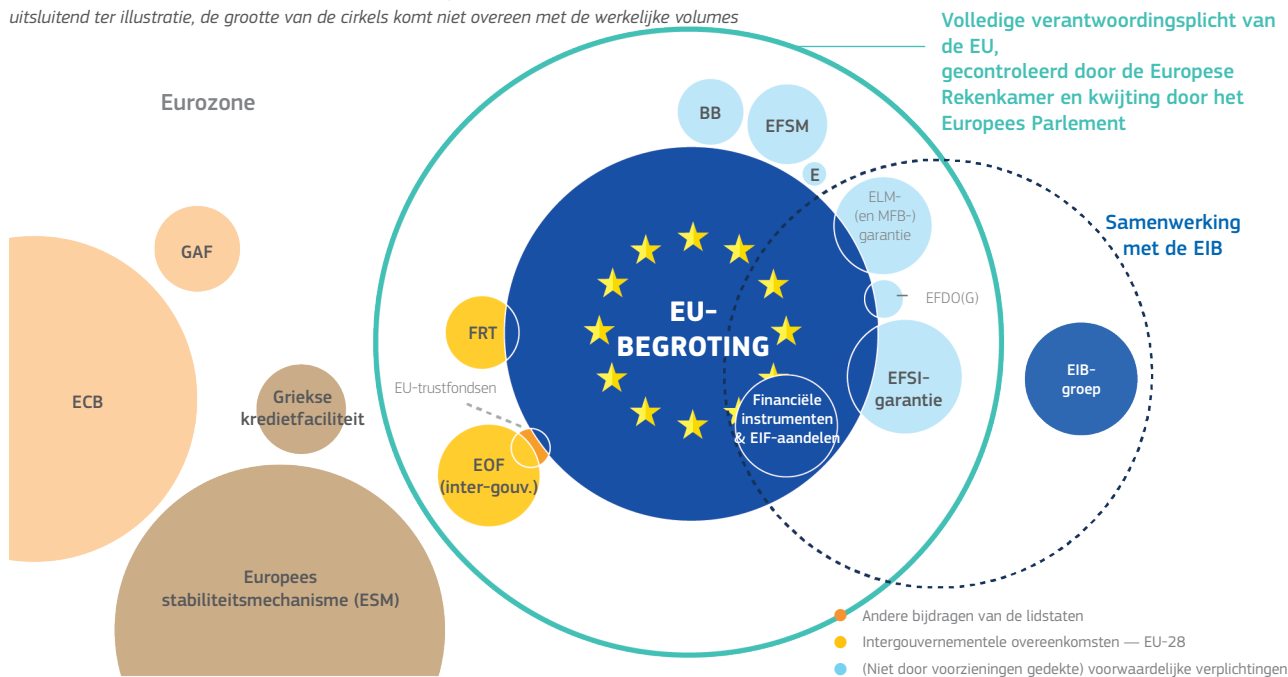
uitsluitend ter illustratie, de grootte van de cirkels komt niet overeen met de werkelijke volumes

Volledige verantwoordingsplicht van de EU,
gecontroleerd door de Europese Rekenkamer en kwijting door het Europees Parlement

Eurozone

BB

EFSM

E

ELM- (en MFB-) garantie

Samenwerking met de EIB

GAF

EU-BEGROTING

EFDO(G)

FRT

EFSI-garantie

EIB-groep

ECB

Griekse kredietfaciliteit

EU-trustfondsen

Financiële instrumenten & EIF-aandelen

EOF (inter-gouv.)

Europees stabiliteitsmechanisme (ESM)

Andere bijdragen van de lidstaten

Intergouvernementele overeenkomsten — EU-28

(Niet door voorzieningen gedekte) voorwaardelijke verplichtingen